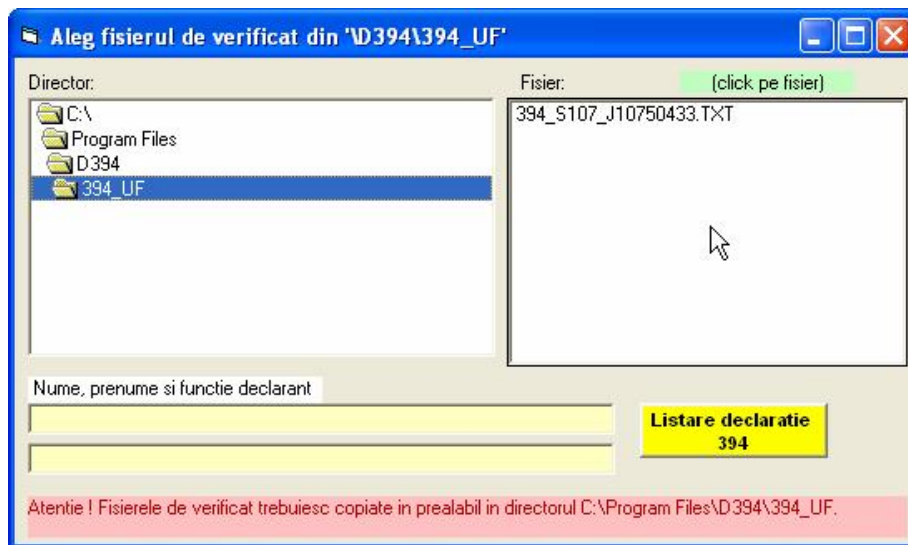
Aleg fisierul de verificat din '\D394\394_UF'

Director:

C:\
Program Files
D394
394_UF

Fisier:

(click pe fisier)

394_S107_J10750433.TXT

Nume, prenume si functie declarant

Listare declaratie 394

Atentie ! Fisierele de verificat trebuiesc copiate in prealabil in directorul C:\Program Files\D394\394_UF.